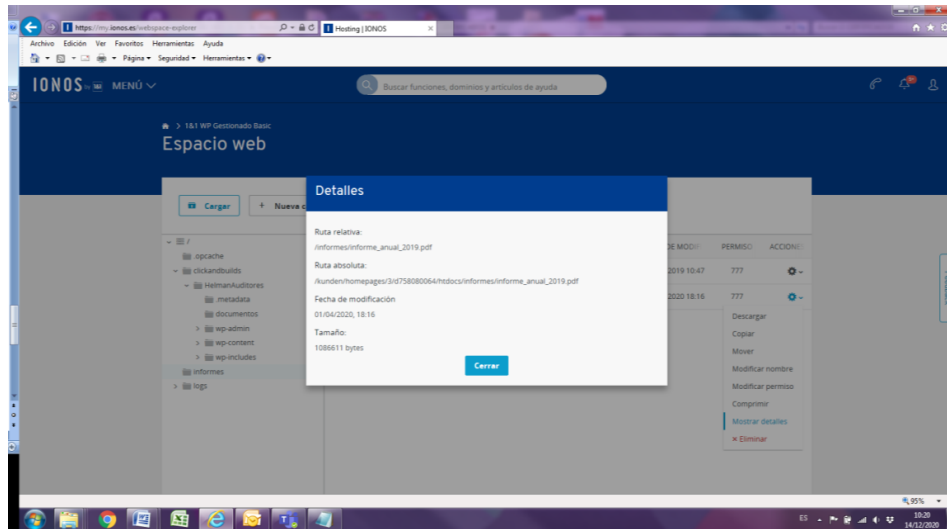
https://my.ionos.es/webspace-explorer

Hosting | IONOS

Archivo Edición Ver Favoritos Herramientas Ayuda

Página ▾ Seguridad ▾ Herramientas ▾

IONOS MENÚ

Buscar funciones, dominios y artículos de ayuda

> 1&1 WP Gestionado Basic

Espacio web

Cargar

+ Nueva c

/
.opcache
clickandbuilds
HelmanAuditores
.metadata
documentos
wp-admin
wp-content
wp-includes
informes
logs

DE MODI PERMISO ACCIONE

2019 10:47 777

2020 18:16 777

Descargar
Copiar
Mover
Modificar nombre
Modificar permiso
Comprimir
Mostrar detalles
× Eliminar

Detalles

Ruta relativa:
/informes/informe_anual_2019.pdf

Ruta absoluta:
/kunden/homepages/3/d758080064/htdocs/informes/informe_anual_2019.pdf

Fecha de modificación
01/04/2020, 18:16

Tamaño:
1086611 bytes

Cerrar

95%

ES 10:20 14/12/2020